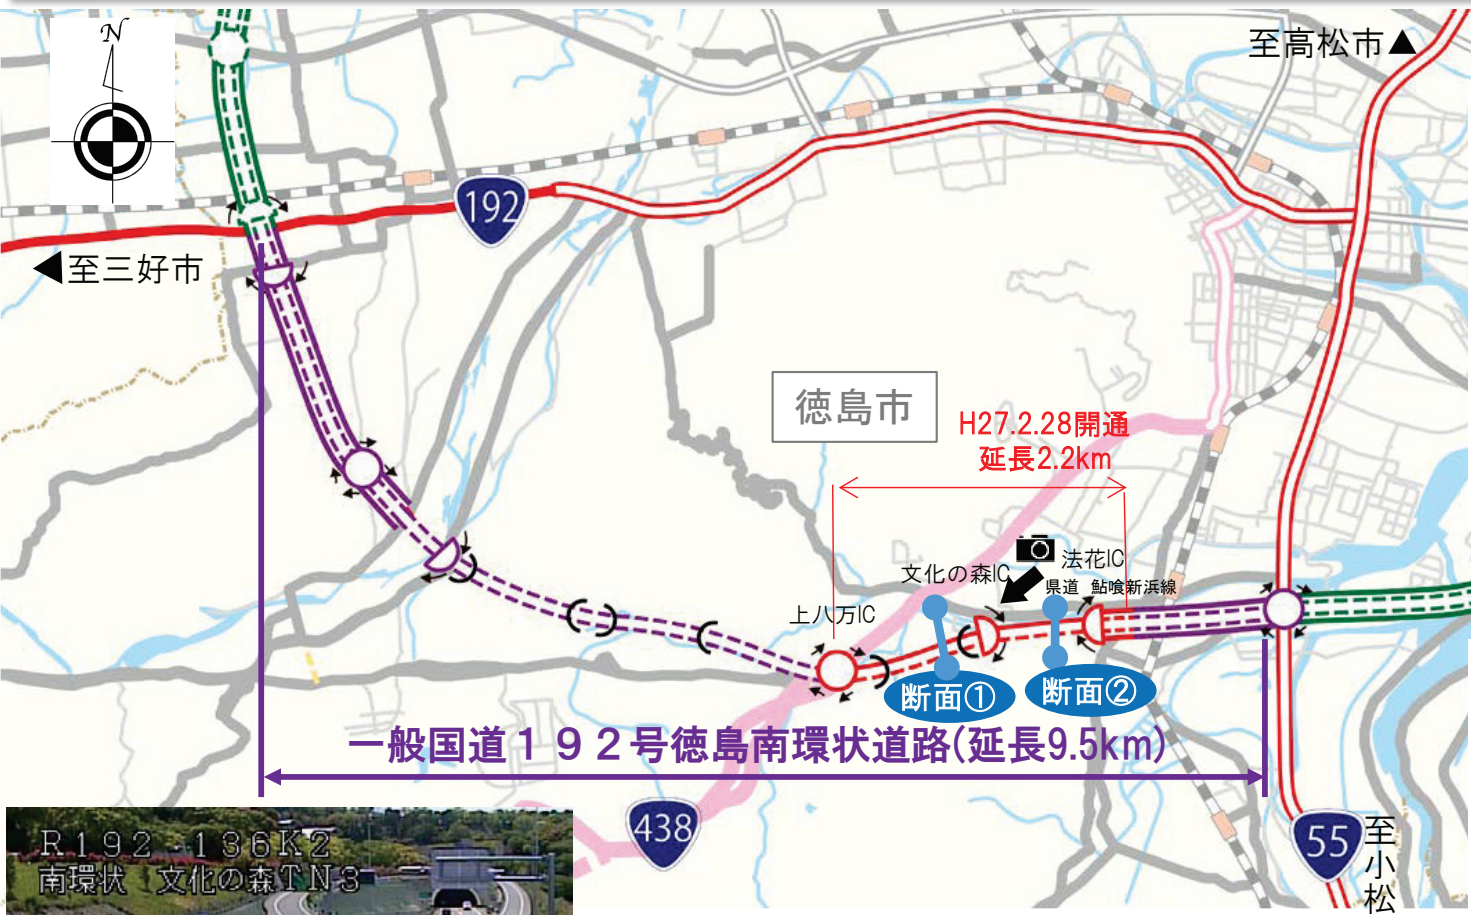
N

至高松市▲

192

◀至三好市

徳島市

H27.2.28開通
延長2.2km

法花IC

文化の森IC

県道 鮎喰新浜線

上八万IC

断面①

断面②

一般国道１９２号徳島南環状道路(延長9.5km)

438

55

至
小
松

R192 136K2
南環状 文化の森TN3